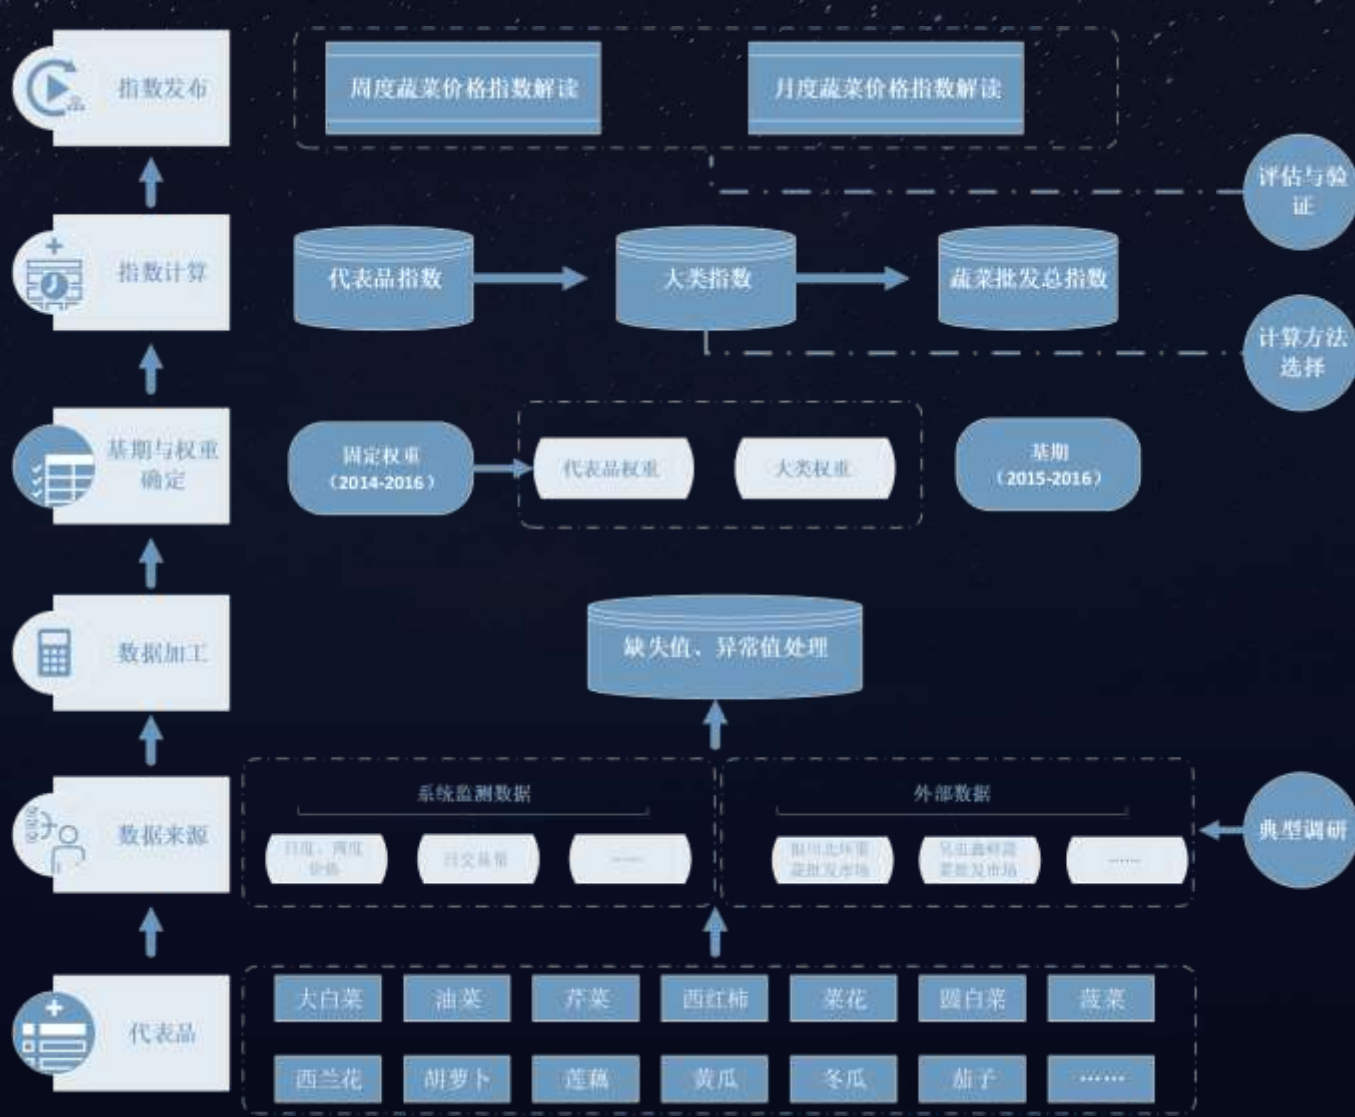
指数发布

周度蔬菜价格指数解读

月度蔬菜价格指数解读

评估与验证

指数计算

代表品指数

大类指数

蔬菜批发总指数

计算方法选择

基期与权重确定

固定权重（2014-2016）

代表品权重

大类权重

基期（2015-2016）

数据加工

缺失值、异常值处理

数据来源

系统监测数据

日度、周度价格

日交易量

……

外部数据

银川北环蔬菜批发市场

吴忠鑫鲜蔬菜批发市场

……

典型调研

代表品

大白菜

油菜

芹菜

西红柿

菜花

圆白菜

菠菜

西兰花

胡萝卜

莲藕

黄瓜

冬瓜

茄子

……